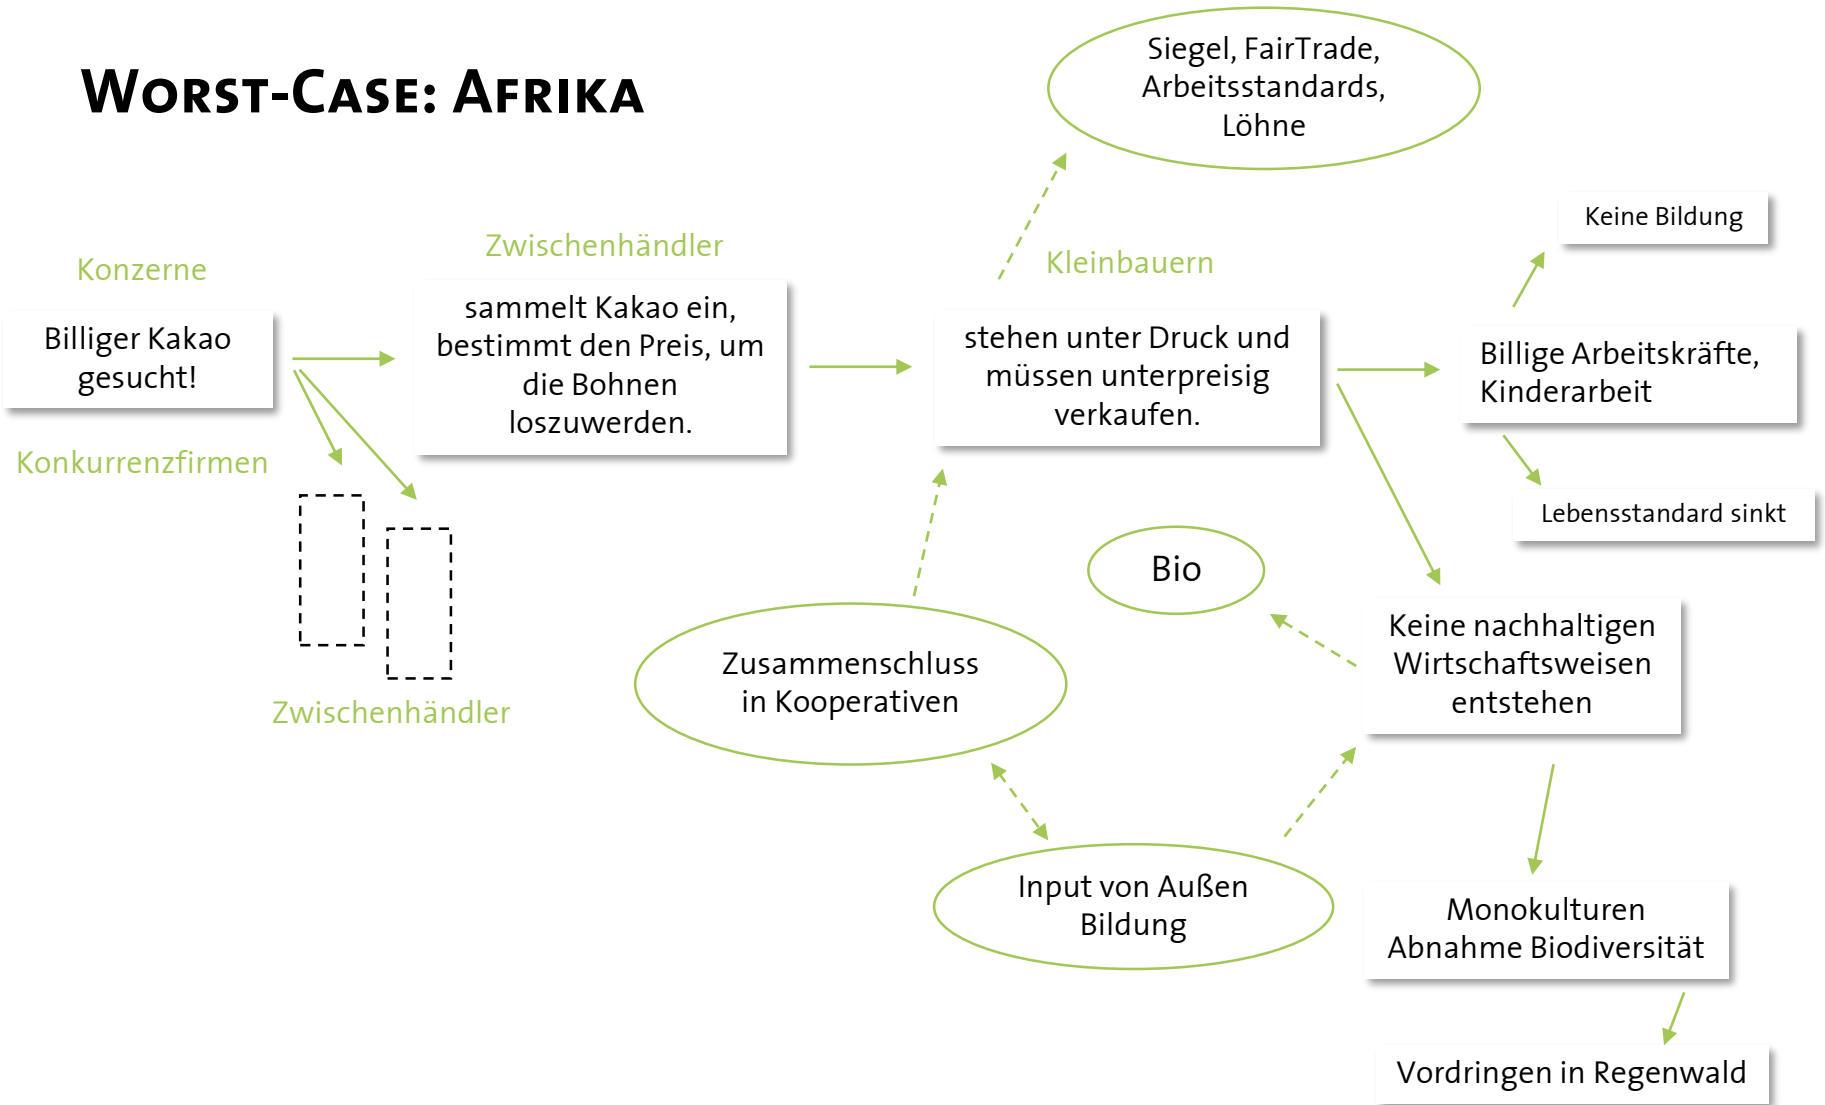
Worst-Case: Afrika

Siegel, FairTrade, Arbeitsstandards, Löhne

Konzerne

Billiger Kakao gesucht!

Konkurrenzfirmen

Zwischenhändler

sammelt Kakao ein, bestimmt den Preis, um die Bohnen loszuwerden.

Zwischenhändler

Kleinbauern

stehen unter Druck und müssen unterpreisig verkaufen.

Keine Bildung

Billige Arbeitskräfte, Kinderarbeit

Lebensstandard sinkt

Bio

Keine nachhaltigen Wirtschaftsweisen entstehen

Zusammenschluss in Kooperativen

Input von Außen Bildung

Monokulturen Abnahme Biodiversität

Vordringen in Regenwald